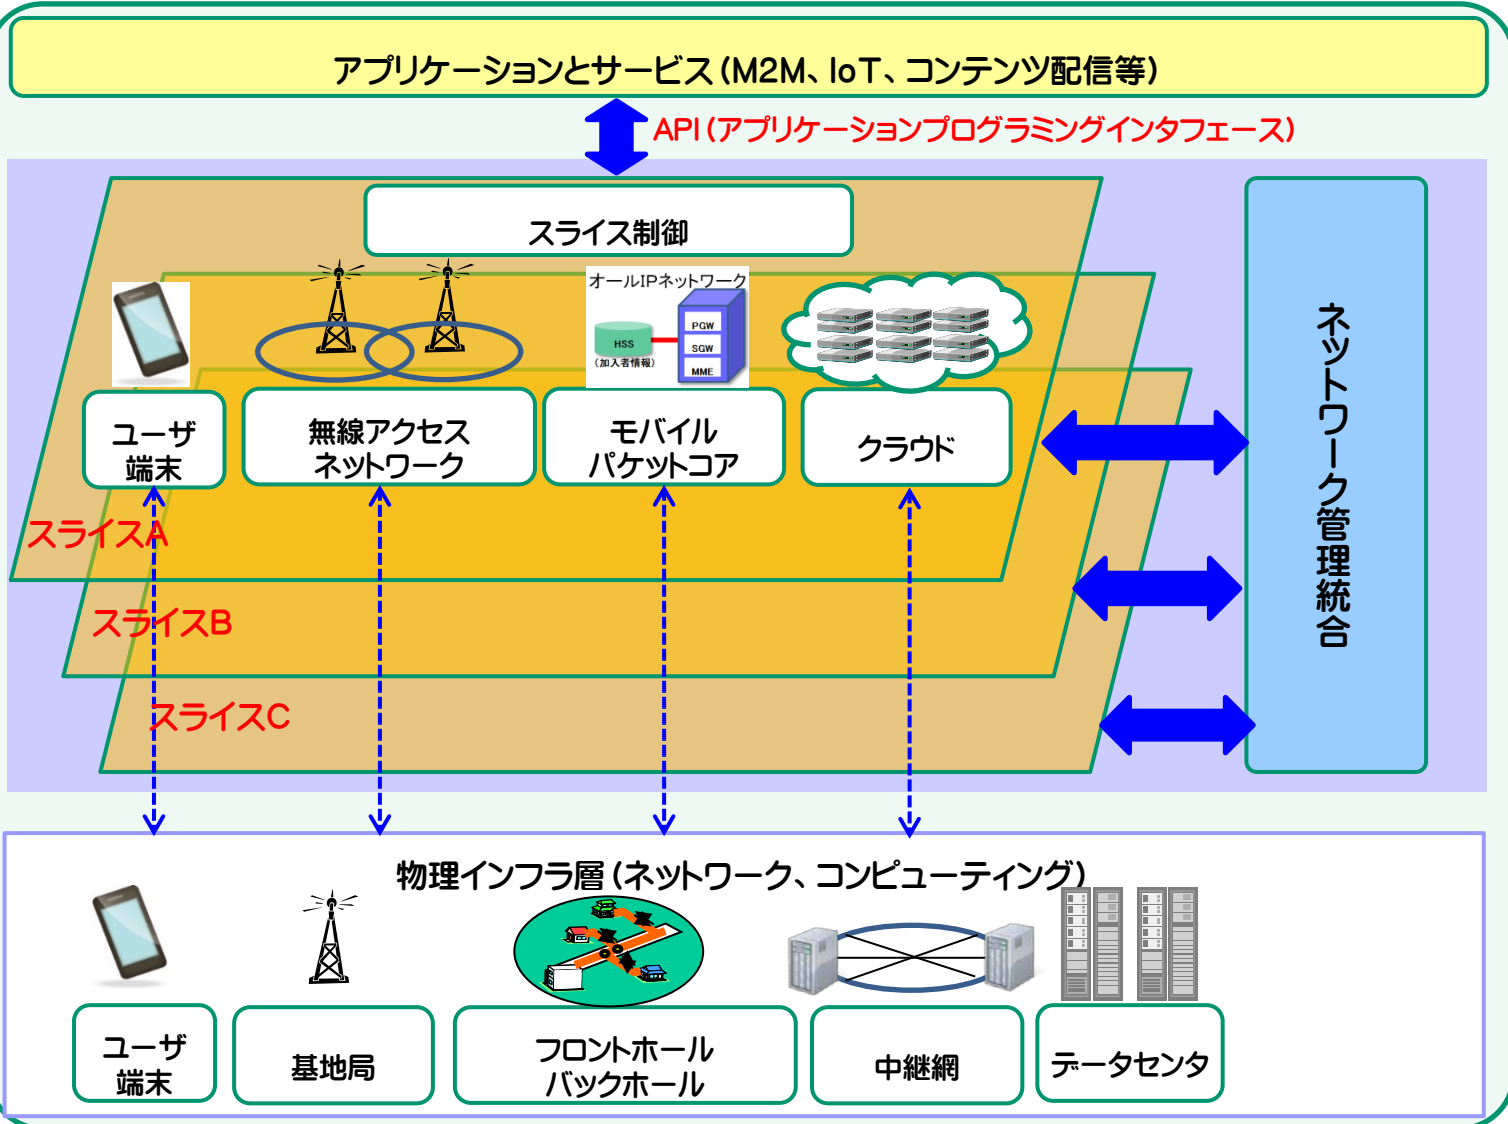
アプリケーションとサービス（M2M、IoT、コンテンツ配信等）

API（アプリケーションプログラミングインタフェース）

スライス制御

オールIPネットワーク

HSS
（加入者情報）

PGW
SGW
MME

ユーザ
端末

無線アクセス
ネットワーク

モバイル
パケットコア

クラウド

スライスA

スライスB

スライスC

ネットワーク管理統合

物理インフラ層（ネットワーク、コンピューティング）

ユーザ
端末

基地局

フロントホール
バックホール

中継網

データセンタ